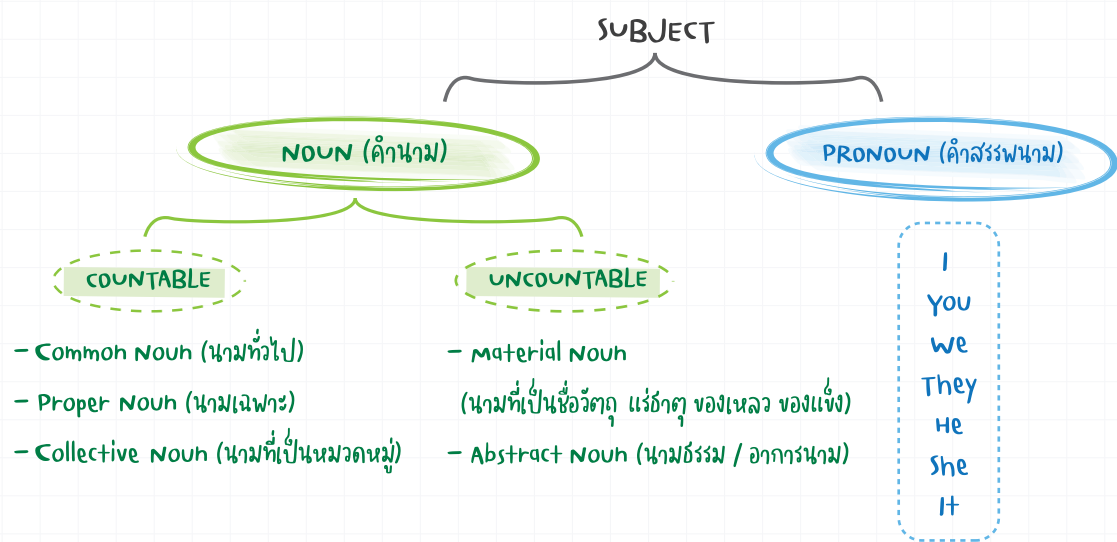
SUBJECT

NOUN (คำนาม)

PRONOUN (คำสรรพนาม)

COUNTABLE

UNCOUNTABLE

- Common Noun (นามทั่วไป)

- Proper Noun (นามเฉพาะ)

- Collective Noun (นามที่เป็นหมวดหมู่)

- Material Noun
(นามที่เป็นชื่อวัตถุ แร่ธาตุ ของเหลว ของแข็ง)

- Abstract Noun (นามธรรม / อาการนาม)

I
You
We
They
He
She
It